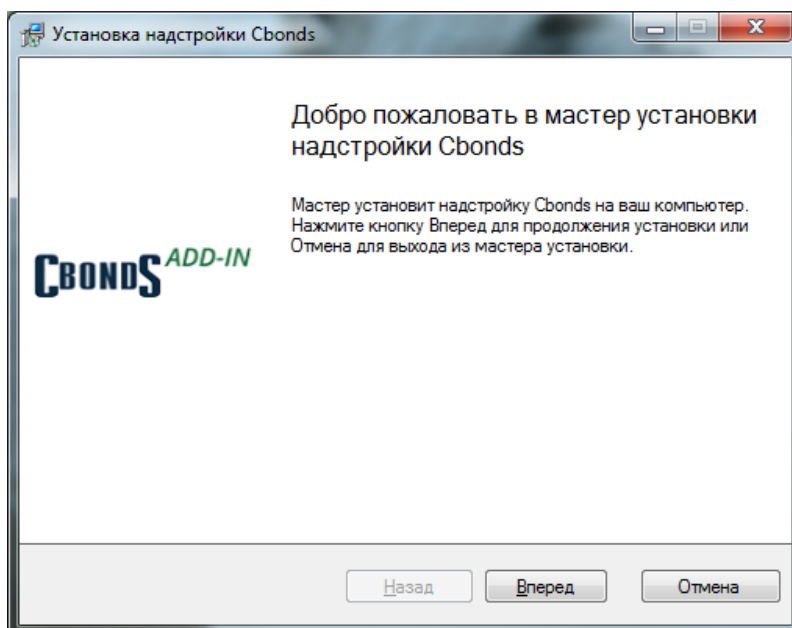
Установка надстройки Cbonds

Добро пожаловать в мастер установки надстройки Cbonds

Мастер установит надстройку Cbonds на ваш компьютер. Нажмите кнопку Вперед для продолжения установки или Отмена для выхода из мастера установки.

CBONDS ADD-IN

Назад
Вперед
Отмена